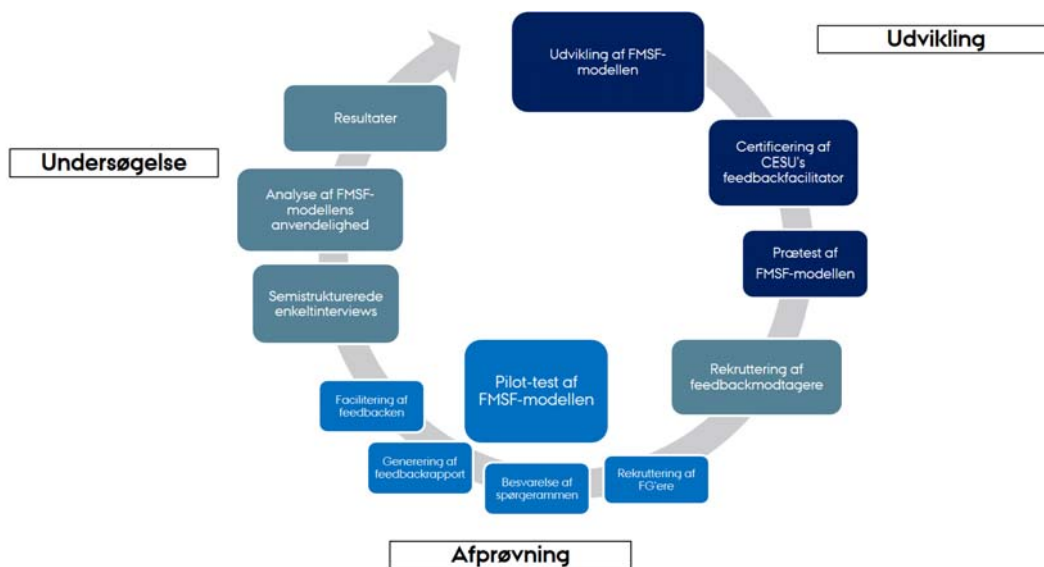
Udvikling

Udvikling af FMSF-modellen

Certificering af CESU's feedbackfacilitator

Prætest af FMSF-modellen

Rekruttering af feedbackmodtagere

Rekruttering af FG'ere

Besvarelse af spørgerammen

Generering af feedbackrapport

Facilitering af feedbacken

Pilot-test af FMSF-modellen

Afprøvning

Semistrukturerede enkeltinterviews

Analyse af FMSF-modellens anvendelighed

Resultater

Undersøgelse